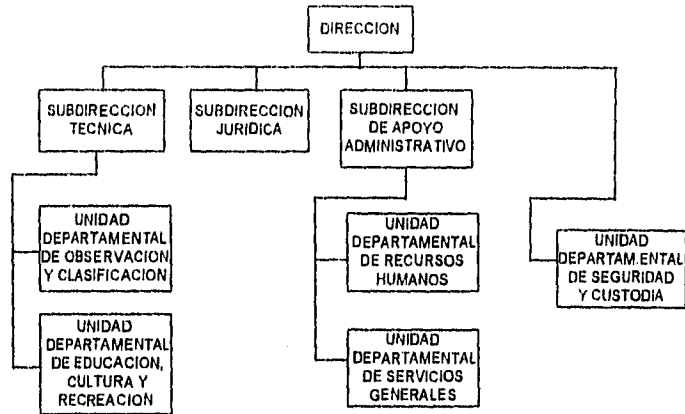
DIRECCION

SUBDIRECCION TECNICA

SUBDIRECCION JURIDICA

SUBDIRECCION DE APOYO ADMINISTRATIVO

UNIDAD DEPARTAMENTAL DE OBSERVACION Y CLASIFICACION

UNIDAD DEPARTAMENTAL DE EDUCACION, CULTURA Y RECREACION

UNIDAD DEPARTAMENTAL DE RECURSOS HUMANOS

UNIDAD DEPARTAMENTAL DE SERVICIOS GENERALES

UNIDAD DEPARTAMENTAL DE SEGURIDAD Y CUSTODIA